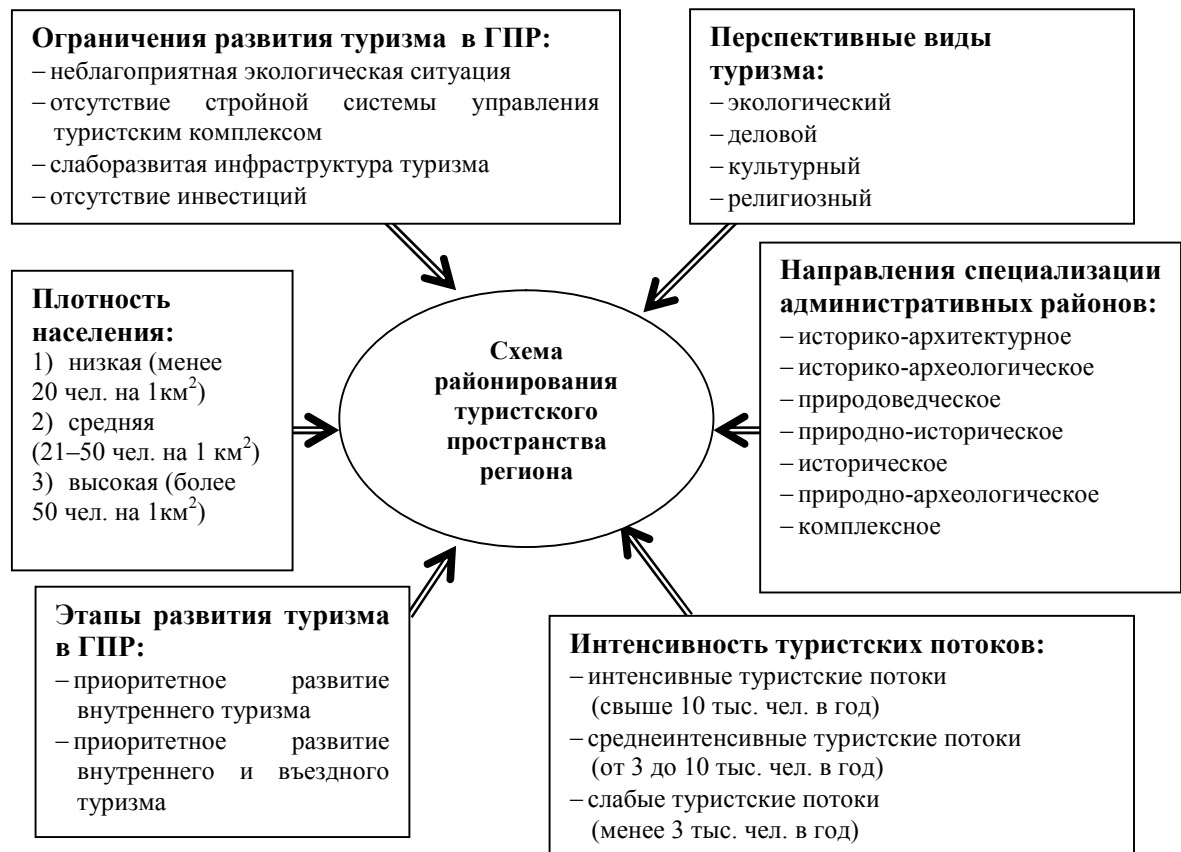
**Ограничения развития туризма в ГПР:**
– неблагоприятная экологическая ситуация
– отсутствие стройной системы управления туристским комплексом
– слаборазвитая инфраструктура туризма
– отсутствие инвестиций

**Перспективные виды туризма:**
– экологический
– деловой
– культурный
– религиозный

**Плотность населения:**
1) низкая (менее 20 чел. на 1км$^2$)
2) средняя (21–50 чел. на 1 км$^2$)
3) высокая (более 50 чел. на 1км$^2$)

**Схема районирования туристского пространства региона**

**Направления специализации административных районов:**
– историко-архитектурное
– историко-археологическое
– природоведческое
– природно-историческое
– историческое
– природно-археологическое
– комплексное

**Этапы развития туризма в ГПР:**
– приоритетное развитие внутреннего туризма
– приоритетное развитие внутреннего и въездного туризма

**Интенсивность туристских потоков:**
– интенсивные туристские потоки (свыше 10 тыс. чел. в год)
– среднеинтенсивные туристские потоки (от 3 до 10 тыс. чел. в год)
– слабые туристские потоки (менее 3 тыс. чел. в год)